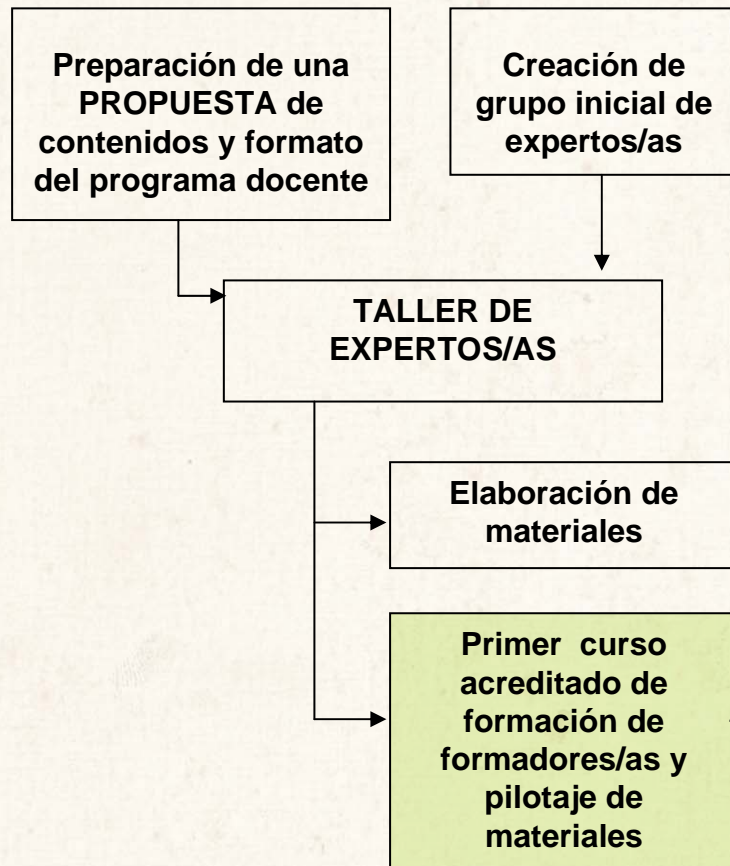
Preparación de una PROPUESTA de contenidos y formato del programa docente

Creación de grupo inicial de expertos/as

TALLER DE EXPERTOS/AS

Elaboración de materiales

Primer curso acreditado de formación de formadores/as y pilotaje de materiales